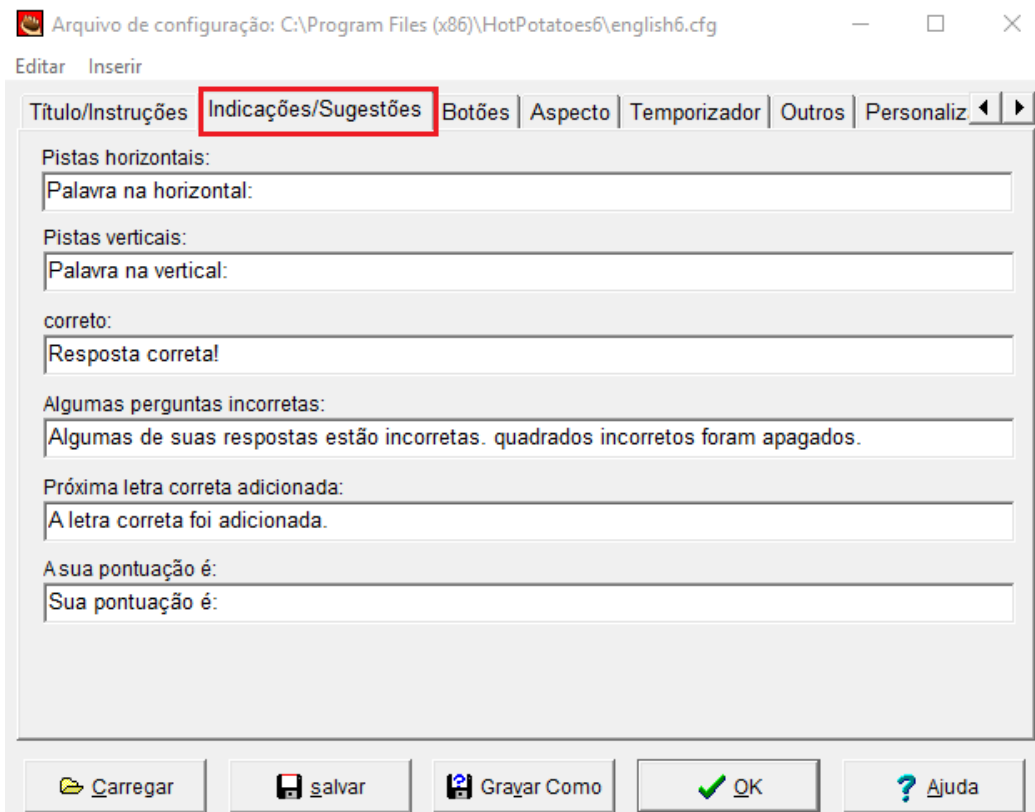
Arquivo de configuração: C:\Program Files (x86)\HotPotatoes6\english6.cfg

Editar Inserir

Título/Instruções | Indicações/Sugestões | Botões | Aspecto | Temporizador | Outros | Personaliz

Pistas horizontais:
Palavra na horizontal:

Pistas verticais:
Palavra na vertical:

correto:
Resposta correta!

Algumas perguntas incorretas:
Algumas de suas respostas estão incorretas. quadrados incorretos foram apagados.

Próxima letra correta adicionada:
A letra correta foi adicionada.

A sua pontuação é:
Sua pontuação é:

Carregar | salvar | Gravar Como | OK | Ajuda